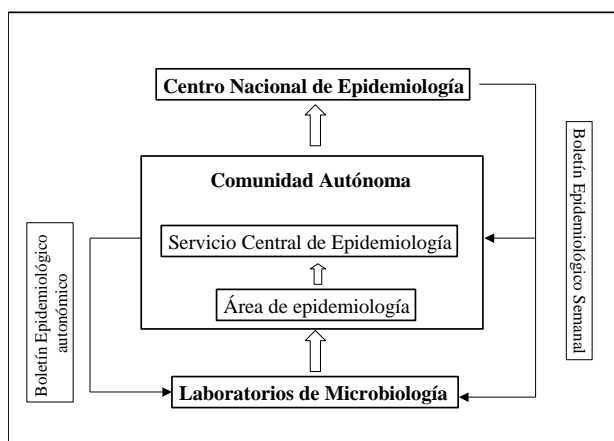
Centro Nacional de Epidemiología

Comunidad Autónoma

Servicio Central de Epidemiología

Área de epidemiología

Laboratorios de Microbiología

Boletín Epidemiológico autonómico

Boletín Epidemiológico Semanal